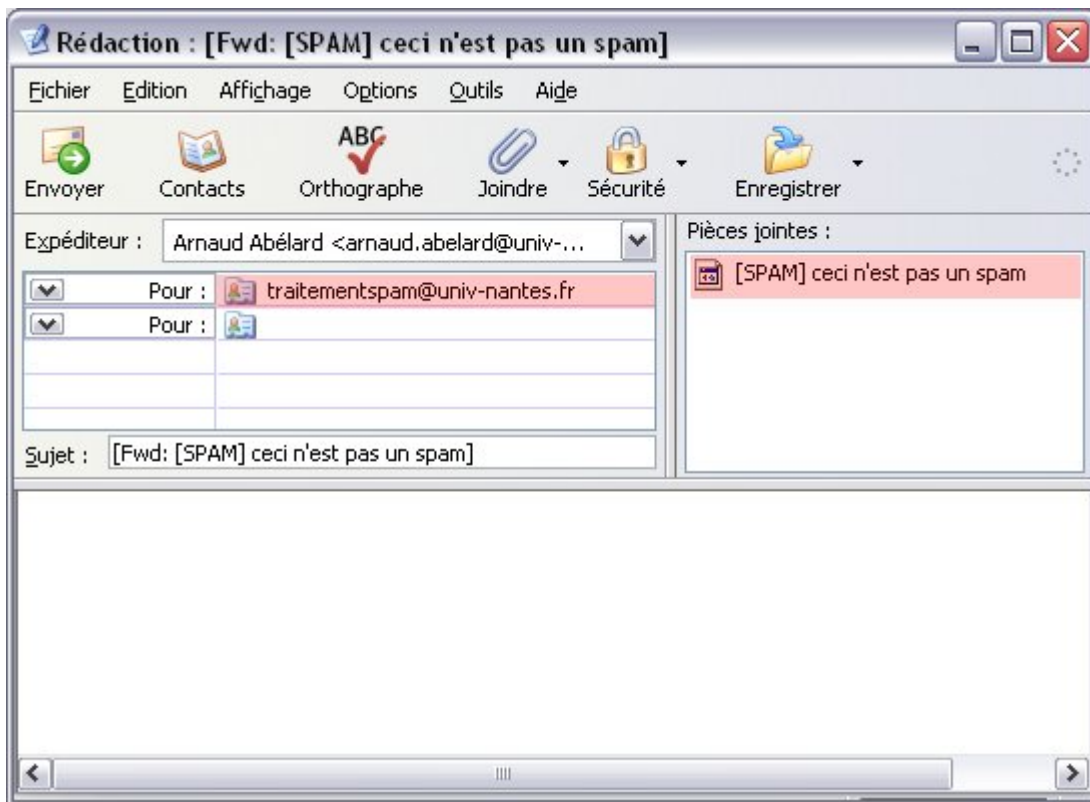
Rédaction : [Fwd: [SPAM] ceci n'est pas un spam]

Fichier Edition Affichage Options Outils Aide

ABC

Envoyer Contacts Orthographe Joindre Sécurité Enregistrer

Expéditeur : Arnaud Abélard <arnaud.abelard@univ-...

Pour : traitementspam@univ-nantes.fr
Pour :

Sujet : [Fwd: [SPAM] ceci n'est pas un spam]

Pièces jointes :
[SPAM] ceci n'est pas un spam